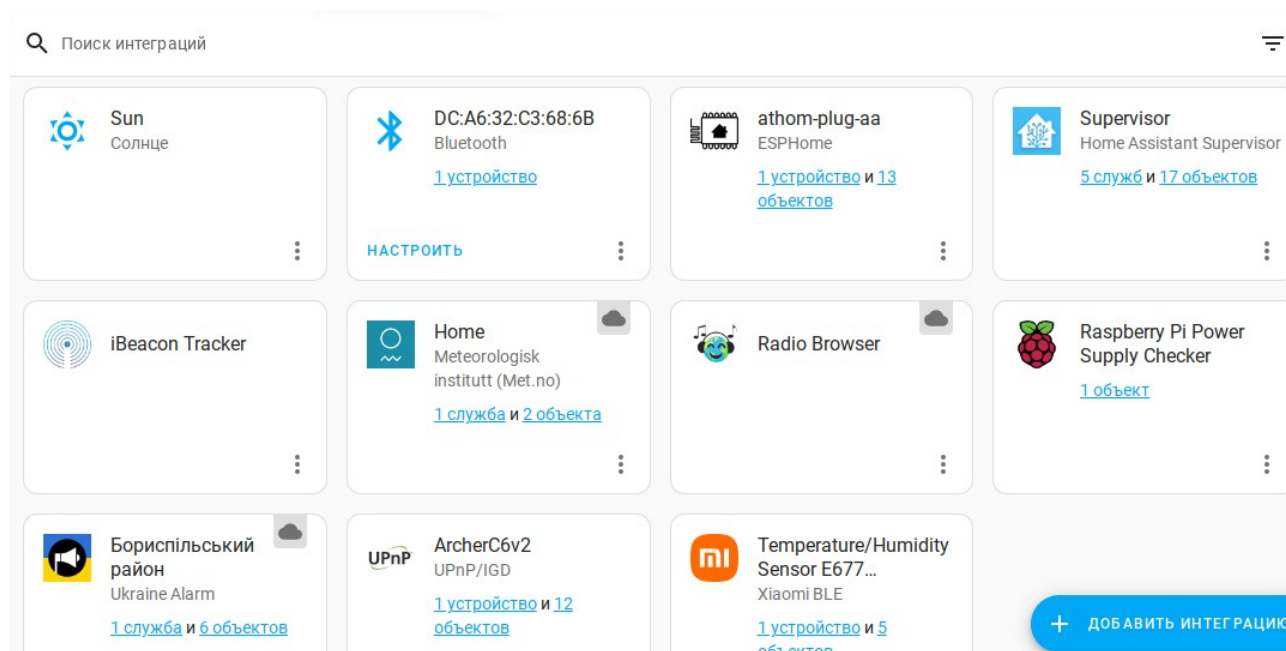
Поиск интеграций

Sun
Солнце

DC:A6:32:C3:68:6B
Bluetooth
1 устройство
НАСТРОИТЬ

athom-plug-aa
ESPHome
1 устройство и 13 объектов

Supervisor
Home Assistant Supervisor
5 служб и 17 объектов

iBeacon Tracker

Home
Meteorologisk institutt (Met.no)
1 служба и 2 объекта

Radio Browser

Raspberry Pi Power Supply Checker
1 объект

Бориспільський район
Ukraine Alarm
1 служба и 6 объектов

UPnP
ArcherC6v2
UPnP/IGD
1 устройство и 12 объектов

mi
Temperature/Humidity Sensor E677...
Xiaomi BLE
1 устройство и 5 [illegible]

+ ДОБАВИТЬ ИНТЕГРАЦИЮ